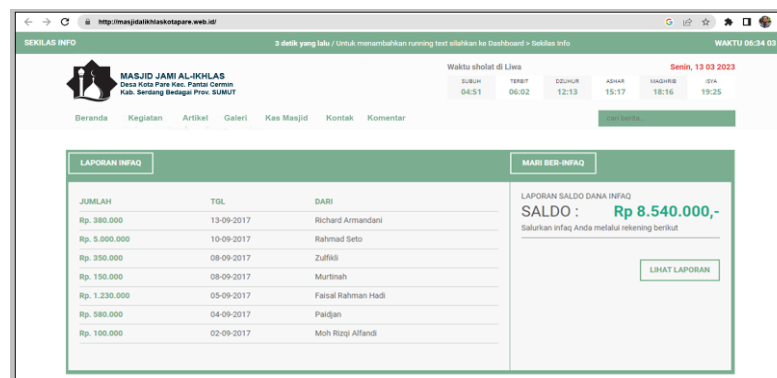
http://masjidalikhlaskotapare.web.id/

SEKILAS INFO 3 detik yang lalu / Untuk menambahkan running text silahkan ke Dashboard > Sekilas Info WAKTU 06:34 03

MASJID JAMI AL-IKHLAS
Desa Kota Pare Kec. Pantai Cermin
Kab. Serdang Bedagai Prov. SUMUT

Waktu sholat di Liwa
Senin, 13 03 2023

| SUBUH | TERBIT | DZUHUR | ASHAR | MAGHRIB | ISYA |
|---|---|---|---|---|---|
| 04:51 | 06:02 | 12:13 | 15:17 | 18:16 | 19:25 |

Beranda Kegiatan Artikel Galeri Kas Masjid Kontak Komentar
cari berita...

LAPORAN INFAQ

| JUMLAH | TGL | DARI |
|---|---|---|
| Rp. 380.000 | 13-09-2017 | Richard Armandani |
| Rp. 5.000.000 | 10-09-2017 | Rahmad Seto |
| Rp. 350.000 | 08-09-2017 | Zulfikli |
| Rp. 150.000 | 08-09-2017 | Murtinah |
| Rp. 1.230.000 | 05-09-2017 | Faisal Rahman Hadi |
| Rp. 580.000 | 04-09-2017 | Paidjan |
| Rp. 100.000 | 02-09-2017 | Moh Rizqi Alfandi |

MARI BER-INFAQ

LAPORAN SALDO DANA INFAQ
SALDO : Rp 8.540.000,-
Salurkan infaq Anda melalui rekening berikut

LIHAT LAPORAN